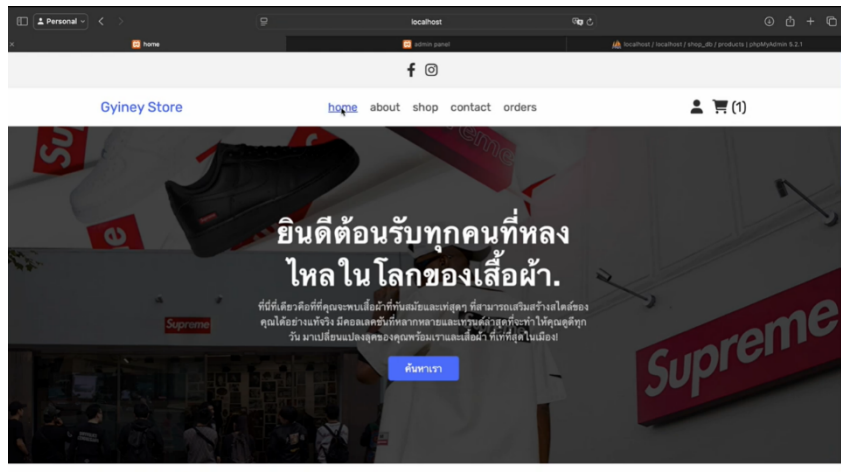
Personal

localhost

home

admin panel

localhost / localhost / shop_db / products | phpMyAdmin 5.2.1

Gyiney Store

home about shop contact orders

(1)

Supreme

Supreme

Supreme

ยินดีต้อนรับทุกคนที่หลงไหลในโลกของเสื้อผ้า.

ที่นี่ที่เดียวคือที่ที่คุณจะพบเสื้อผ้าที่ทันสมัยและเท่สุดๆ ที่สามารถเสริมสร้างสไตล์ของคุณได้อย่างแท้จริง มีคอลเลคชั่นที่หลากหลายและเทรนด์ล่าสุดที่จะทำให้คุณดูดีทุกวัน มาเปลี่ยนแปลงลุคของคุณพร้อมเราและเสื้อผ้า ที่เท่ที่สุดในเมือง!

ค้นหาเรา